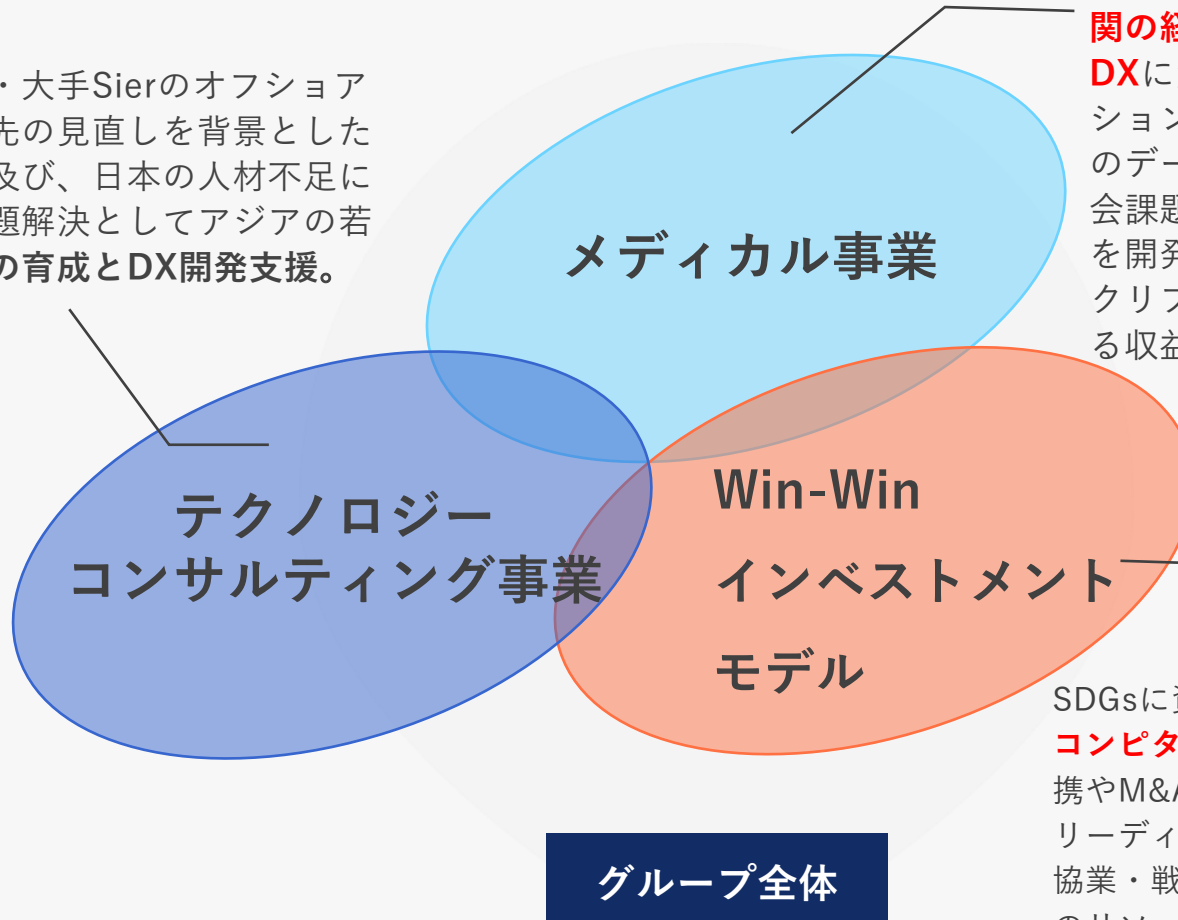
・大手Sierのオフショア
先の見直しを背景とした
及び、日本の人材不足に
題解決としてアジアの若
の育成とDX開発支援。

関の経
DXに
ション
のデー
会課題
を開発
クリプ
る収益

メディカル事業

テクノロジー
コンサルティング事業

Win-Win
インベストメント
モデル

SDGsに
コンピタ
携やM&
リーディ
協業・戦

グループ全体